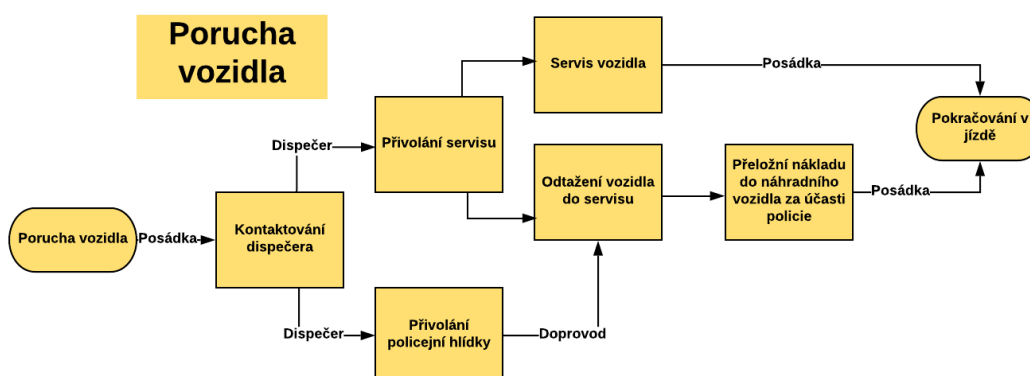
Porucha vozidla

Porucha vozidla

Posádka

Kontaktování dispečera

Dispečer

Přivolání servisu

Dispečer

Přivolání policejní hlídky

Servis vozidla

Posádka

Odtažení vozidla do servisu

Doprovod

Překložní nákladu do náhradního vozidla za účasti policie

Posádka

Pokračování v jízdě